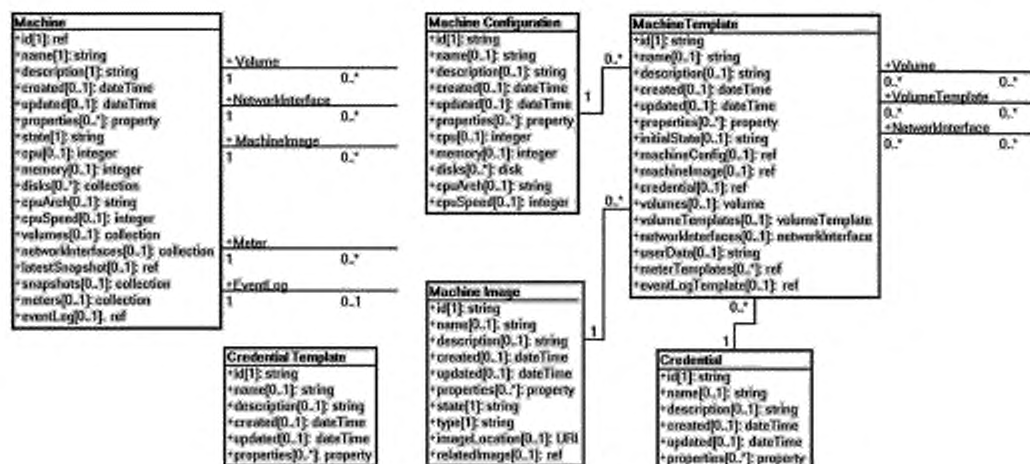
Machine
+id[1]: ref
+name[1]: string
+description[1]: string
+created[0..1]: dateTime
+updated[0..1]: dateTime
+properties[0..*]: property
+state[1]: string
+cpu[0..1]: integer
+memory[0..1]: integer
+disks[0..*]: collection
+cpuArch[0..1]: string
+cpuSpeed[0..1]: integer
+volumes[0..1]: collection
+networkInterfaces[0..1]: collection
+latestSnapshot[0..1]: ref
+snapshots[0..1]: collection
+meters[0..1]: collection
+eventLog[0..1]: ref

+Volume
1 0..*
+NetworkInterface
1 0..*
+MachineImage
1 0..*
+Meter
1 0..*
+EventLog
1 0..1

Machine Configuration
+id[1]: string
+name[0..1]: string
+description[0..1]: string
+created[0..1]: dateTime
+updated[0..1]: dateTime
+properties[0..*]: property
+cpu[0..1]: integer
+memory[0..1]: integer
+disks[0..*]: disk
+cpuArch[0..1]: string
+cpuSpeed[0..1]: integer

1 0..*

MachineTemplate
+id[1]: string
+name[0..1]: string
+description[0..1]: string
+created[0..1]: dateTime
+updated[0..1]: dateTime
+properties[0..*]: property
+initialState[0..1]: string
+machineConfig[0..1]: ref
+machineImage[0..1]: ref
+credential[0..1]: ref
+volumes[0..1]: volume
+volumeTemplates[0..1]: volumeTemplate
+networkInterfaces[0..1]: networkInterface
+userData[0..1]: string
+meterTemplates[0..*]: ref
+eventLogTemplate[0..1]: ref

+Volume
0..* 0..*
+VolumeTemplate
0..* 0..*
+NetworkInterface
0..* 0..*

0..*
1

Machine Image
+id[1]: string
+name[0..1]: string
+description[0..1]: string
+created[0..1]: dateTime
+updated[0..1]: dateTime
+properties[0..*]: property
+state[1]: string
+type[1]: string
+imageLocation[0..1]: URI
+relatedImage[0..1]: ref

0..*
1

Credential Template
+id[1]: string
+name[0..1]: string
+description[0..1]: string
+created[0..1]: dateTime
+updated[0..1]: dateTime
+properties[0..*]: property

Credential
+id[1]: string
+name[0..1]: string
+description[0..1]: string
+created[0..1]: dateTime
+updated[0..1]: dateTime
+properties[0..*]: property